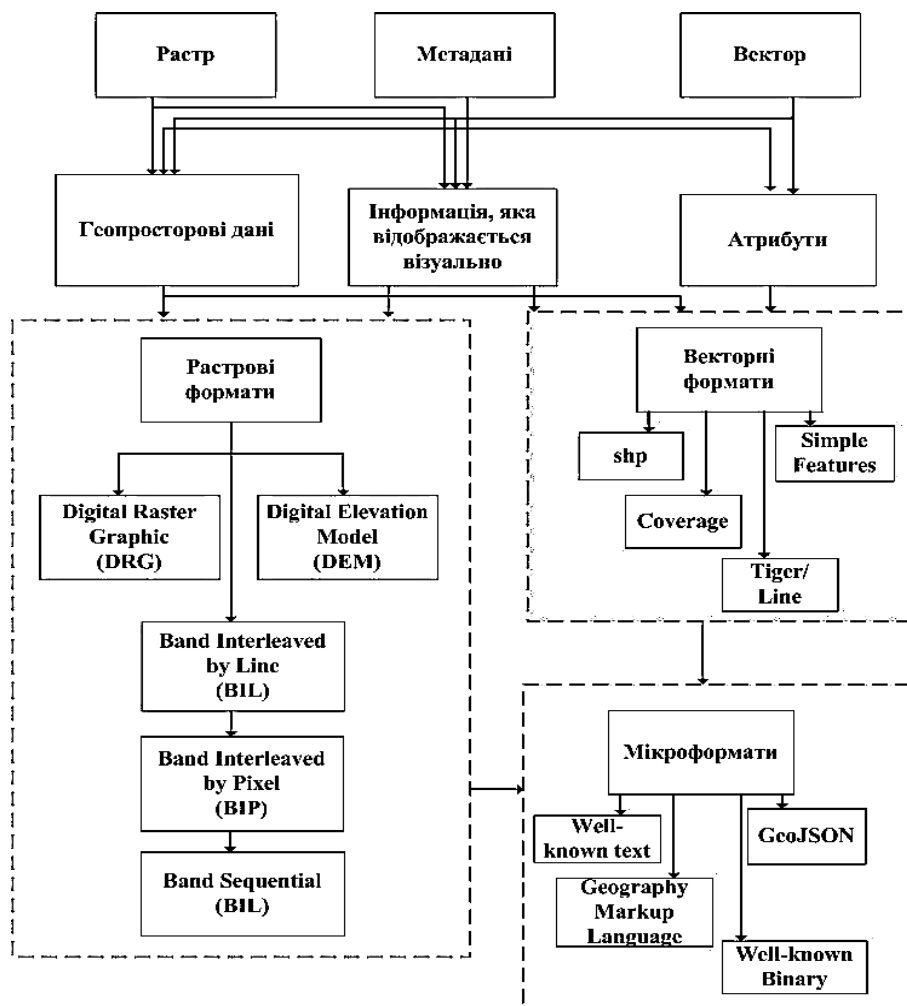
Растр

Метадані

Вектор

Геопросторові дані

Інформація, яка відображається візуально

Атрибути

Растрові формати

Digital Raster Graphic (DRG)

Digital Elevation Model (DEM)

Band Interleaved by Line (BIL)

Band Interleaved by Pixel (BIP)

Band Sequential (BIL)

Векторні формати

shp

Simple Features

Coverage

Tiger/ Line

Мікроформати

Well-known text

GeoJSON

Geography Markup Language

Well-known Binary